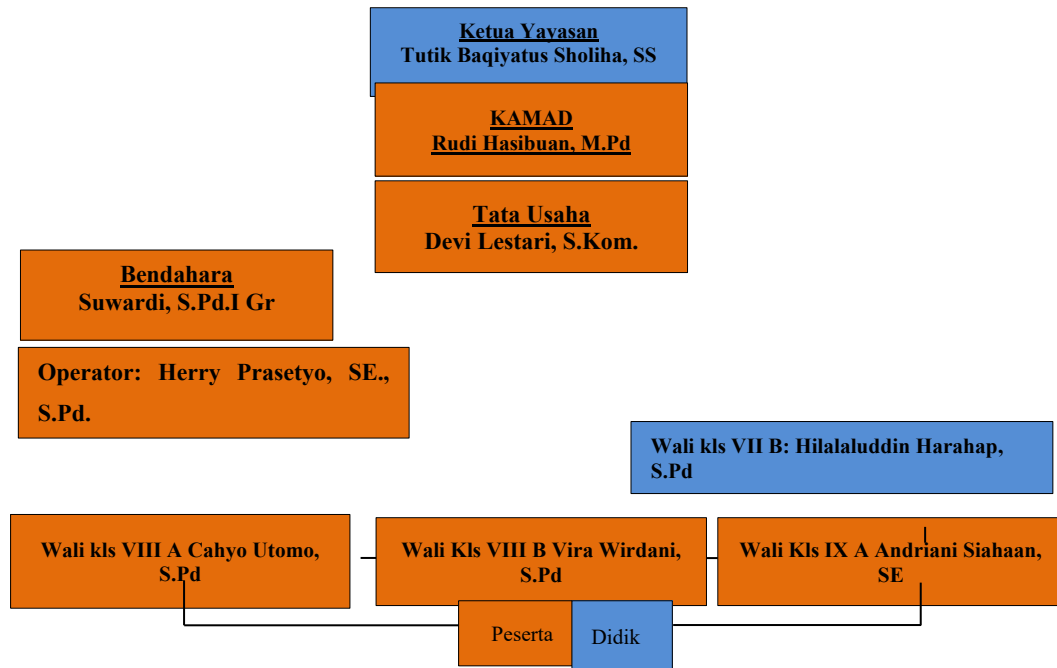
Ketua Yayasan
Tutik Baqiyatus Sholiha, SS

KAMAD
Rudi Hasibuan, M.Pd

Tata Usaha
Devi Lestari, S.Kom.

Bendahara
Suwardi, S.Pd.I Gr

Operator: Herry Prasetyo, SE., S.Pd.

Wali kls VII B: Hilalaluddin Harahap, S.Pd

Wali kls VIII A Cahyo Utomo, S.Pd

Wali Kls VIII B Vira Wirdani, S.Pd

Wali Kls IX A Andriani Siahaan, SE

Peserta Didik